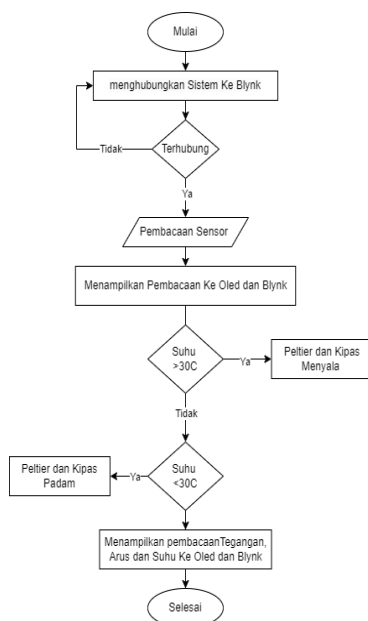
Mulai

menghubungkan Sistem Ke Blynk

Tidak

Terhubung

Ya

Pembacaan Sensor

Menampilkan Pembacaan Ke Oled dan Blynk

Suhu >30C

Ya

Peltier dan Kipas Menyala

Tidak

Peltier dan Kipas Padam

Ya

Suhu <30C

Menampilkan pembacaanTegangan, Arus dan Suhu Ke Oled dan Blynk

Selesai